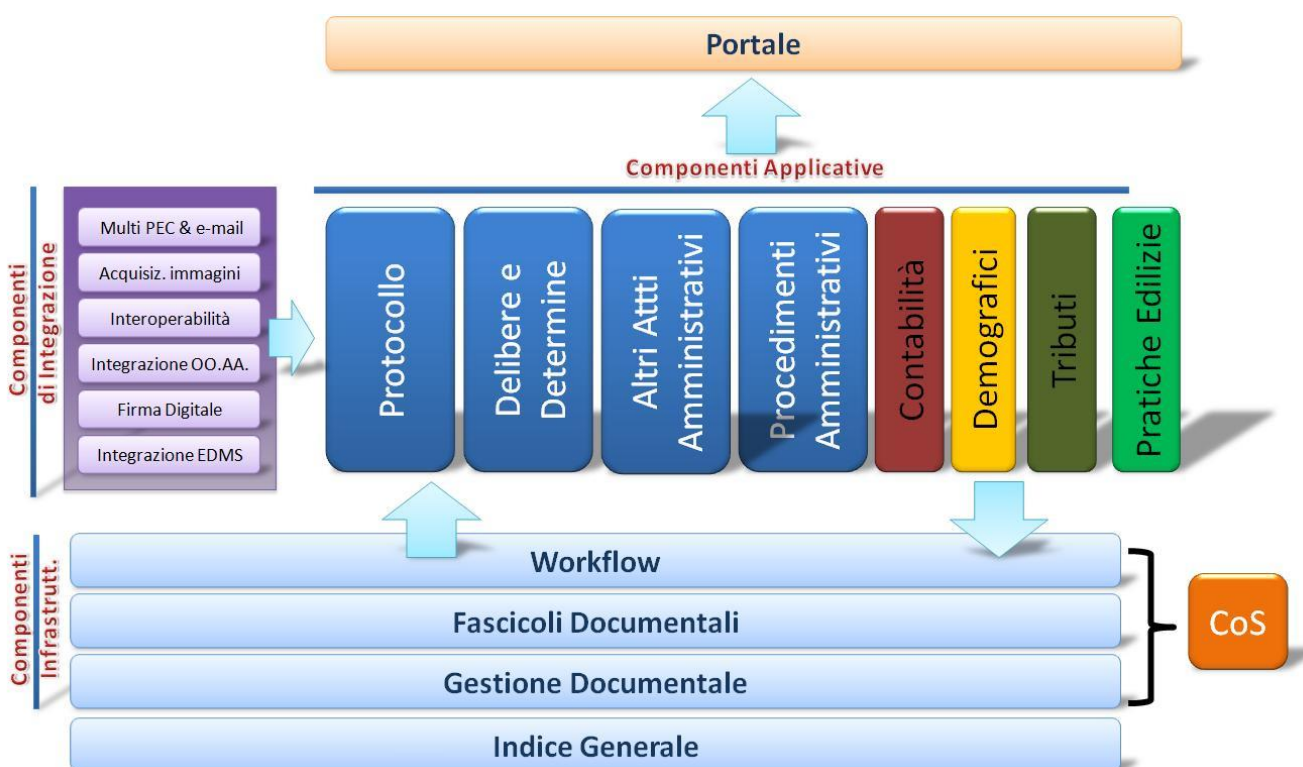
Portale

Componenti Applicative

Componenti di Integrazione

Multi PEC & e-mail
Acquisiz. immagini
Interoperabilità
Integrazione OO.AA.
Firma Digitale
Integrazione EDMS

Protocollo
Delibere e Determine
Altri Atti Amministrativi
Procedimenti Amministrativi
Contabilità
Demografici
Tributi
Pratiche Edilizie

Componenti Infrastrutt.

Workflow
Fascicoli Documentali
Gestione Documentale
Indice Generale

CoS